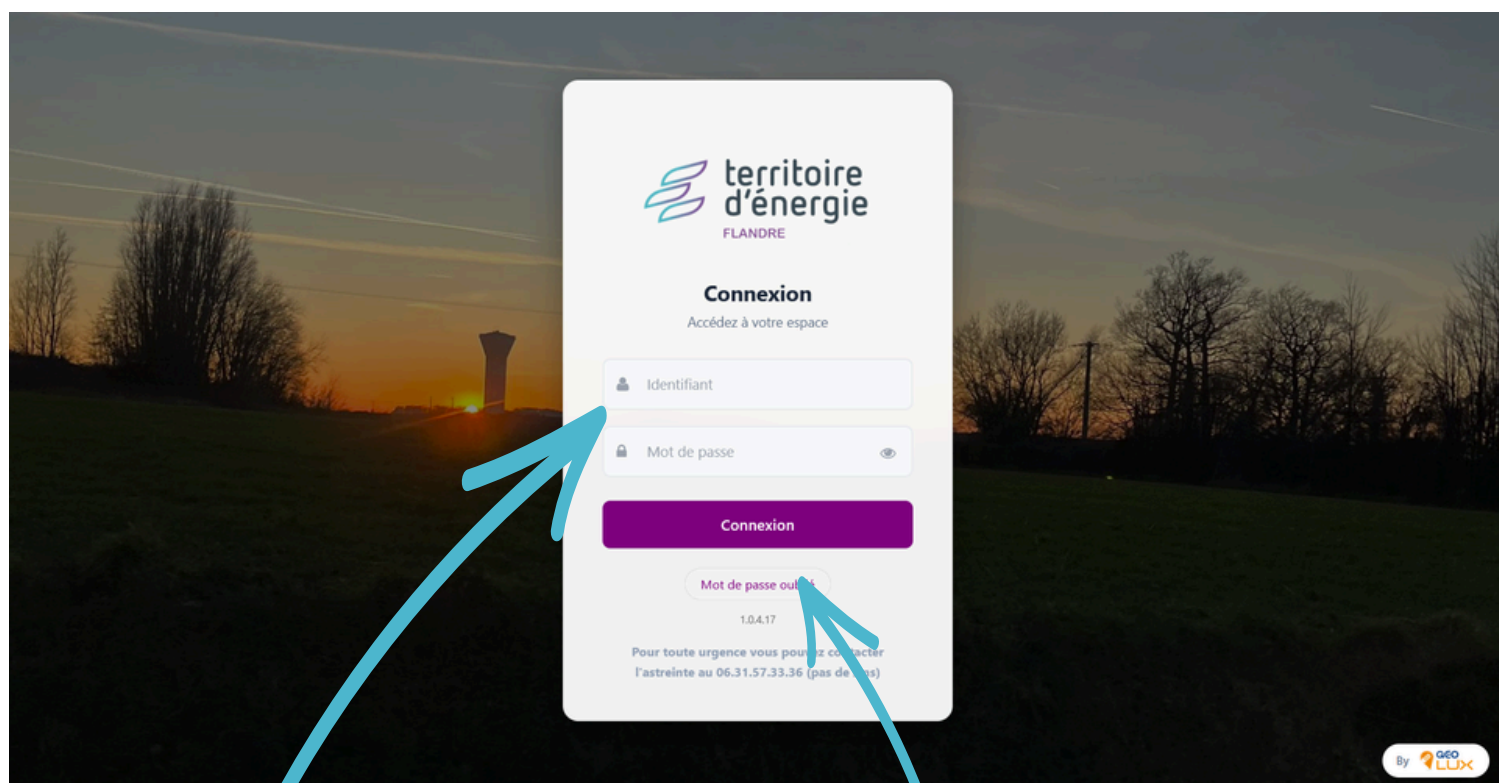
territoire d'énergie
FLANDRE

Connexion
Accédez à votre espace

Identifiant

Mot de passe

Connexion

Mot de passe oub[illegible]

1.0.4.17

Pour toute urgence vous pou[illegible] co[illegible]acter l'astreinte au 06.31.57.33.36 (pas de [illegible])

By GEO LUX